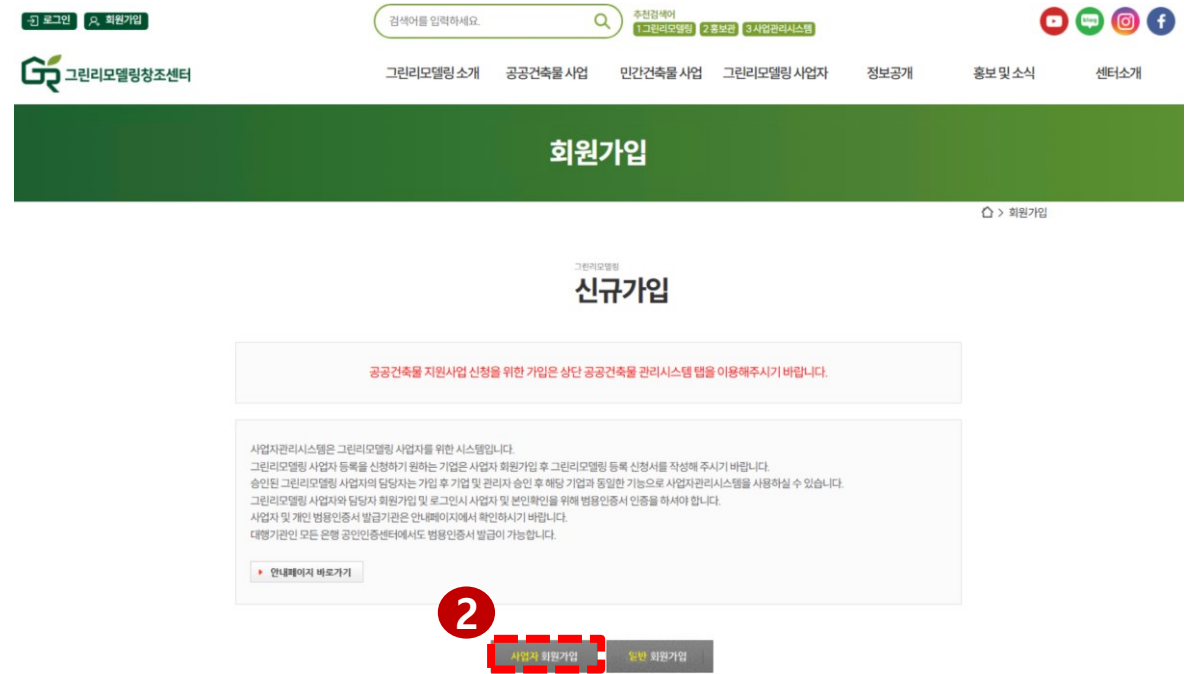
로그인 회원가입

검색어를 입력하세요.

추천검색어
1.그린리모델링 2.홍보관 3.사업관리시스템

그린리모델링창조센터

그린리모델링 소개 공공건축물 사업 민간건축물 사업 그린리모델링 사업자 정보공개 홍보 및 소식 센터소개

회원가입

회원가입

그린리모델링
신규가입

공공건축물 지원사업 신청을 위한 가입은 상단 공공건축물 관리시스템 탭을 이용해주시기 바랍니다.

사업자관리시스템은 그린리모델링 사업자를 위한 시스템입니다.
그린리모델링 사업자 등록을 신청하기 원하는 기업은 사업자 회원가입 후 그린리모델링 등록 신청서를 작성해 주시기 바랍니다.
승인된 그린리모델링 사업자의 담당자는 가입 후 기업 및 관리자 승인 후 해당 기업과 동일한 기능으로 사업자관리시스템을 사용하실 수 있습니다.
그린리모델링 사업자와 담당자 회원가입 및 로그인시 사업자 및 본인확인을 위해 범용인증서 인증을 하셔야 합니다.
사업자 및 개인 범용인증서 발급기관은 안내페이지에서 확인하시기 바랍니다.
대행기관인 모든 은행 공인인증센터에서도 범용인증서 발급이 가능합니다.

안내페이지 바로가기

2

사업자 회원가입 일반 회원가입